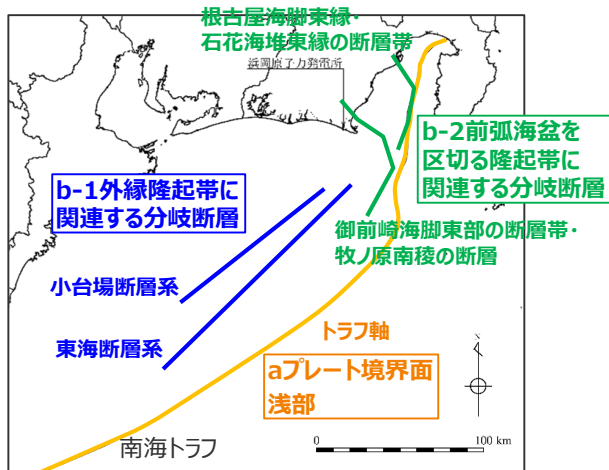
根古屋海脚東縁・石花海堆東縁の断層帯

浜岡原子力発電所

b-2前弧海盆を区切る隆起帯に関連する分岐断層

b-1外縁隆起帯に関連する分岐断層

御前崎海脚東部の断層帯・牧ノ原南稜の断層

小台場断層系

東海断層系

トラフ軸

aプレート境界面浅部

南海トラフ

0

100 km